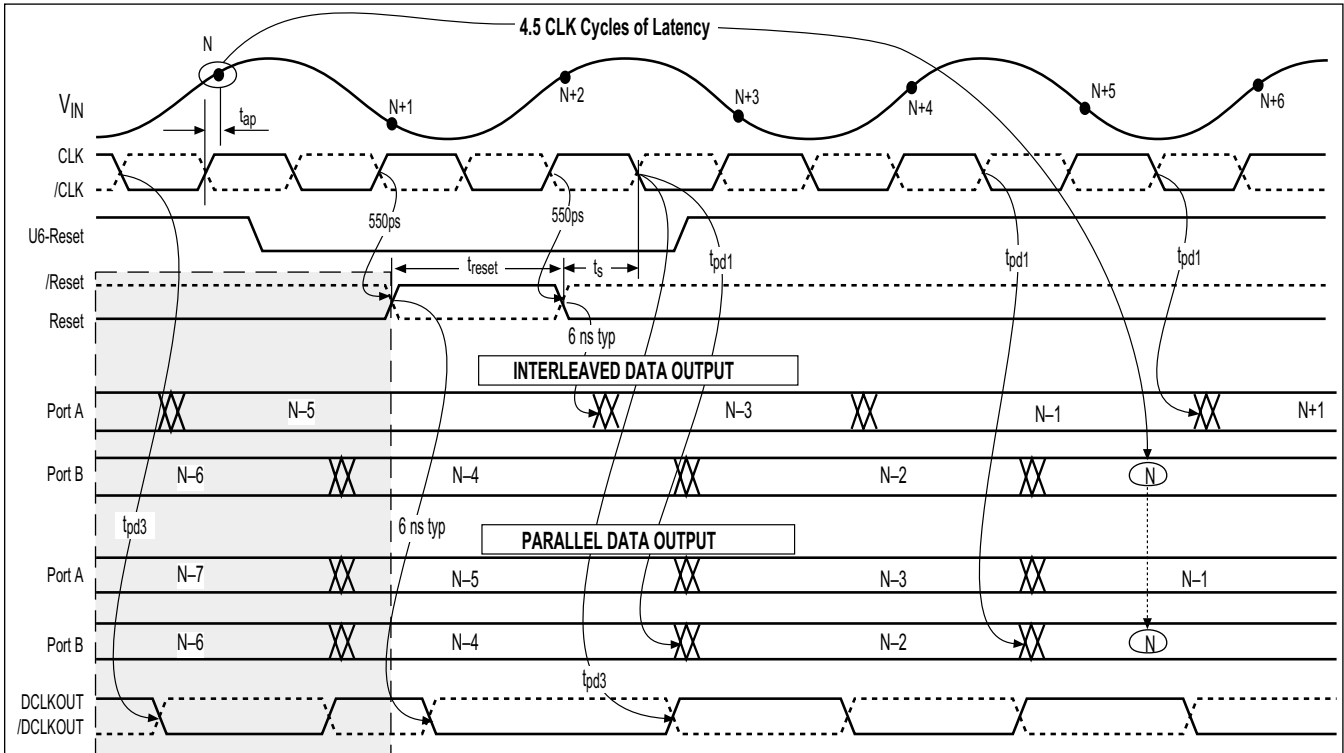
4.5 CLK Cycles of Latency

N

$V_{IN}$

N+1

N+2

N+3

N+4

N+5

N+6

$t_{ap}$

CLK

/CLK

U6-Reset

550ps

550ps

$t_{reset}$

$t_s$

$t_{pd1}$

$t_{pd1}$

$t_{pd1}$

/Reset

Reset

6 ns typ

INTERLEAVED DATA OUTPUT

Port A

N–5

N–3

N–1

N+1

Port B

N–6

N–4

N–2

N

$t_{pd3}$

6 ns typ

PARALLEL DATA OUTPUT

Port A

N–7

N–5

N–3

N–1

Port B

N–6

N–4

N–2

N

$t_{pd3}$

DCLKOUT

/DCLKOUT